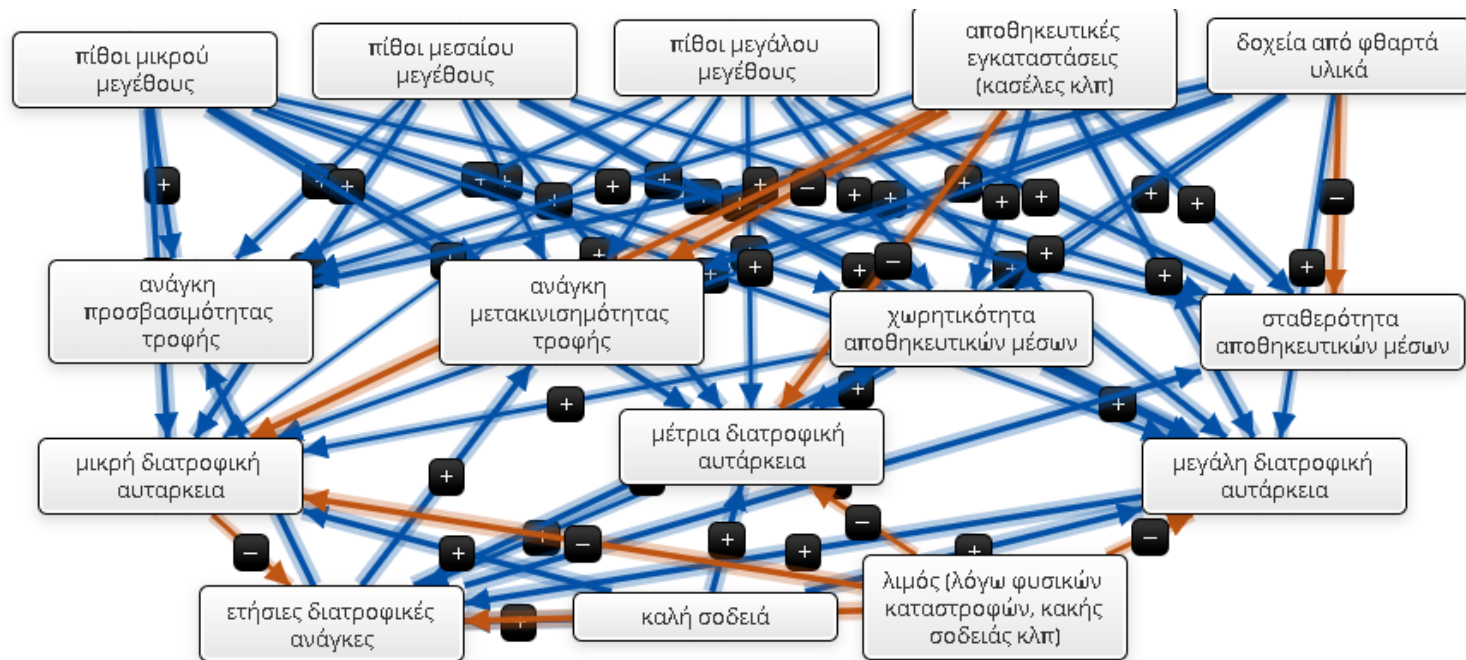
πίθοι μικρού μεγέθους

πίθοι μεσαίου μεγέθους

πίθοι μεγάλου μεγέθους

αποθηκευτικές εγκαταστάσεις (κασέλες κλπ)

δοχεία από φθαρτά υλικά

ανάγκη προσβασιμότητας τροφής

ανάγκη μετακινισημότητας τροφής

χωρητικότητα αποθηκευτικών μέσων

σταθερότητα αποθηκευτικών μέσων

μικρή διατροφική αυταρκεια

μέτρια διατροφική αυτάρκεια

μεγάλη διατροφική αυτάρκεια

ετήσιες διατροφικές ανάγκες

καλή σοδειά

λιμός (λόγω φυσικών καταστροφών, κακής σοδειάς κλπ)

+ + + + + + + + + + + + + + + + + + + + + + + + + + + + + + +

− − − − − − − −